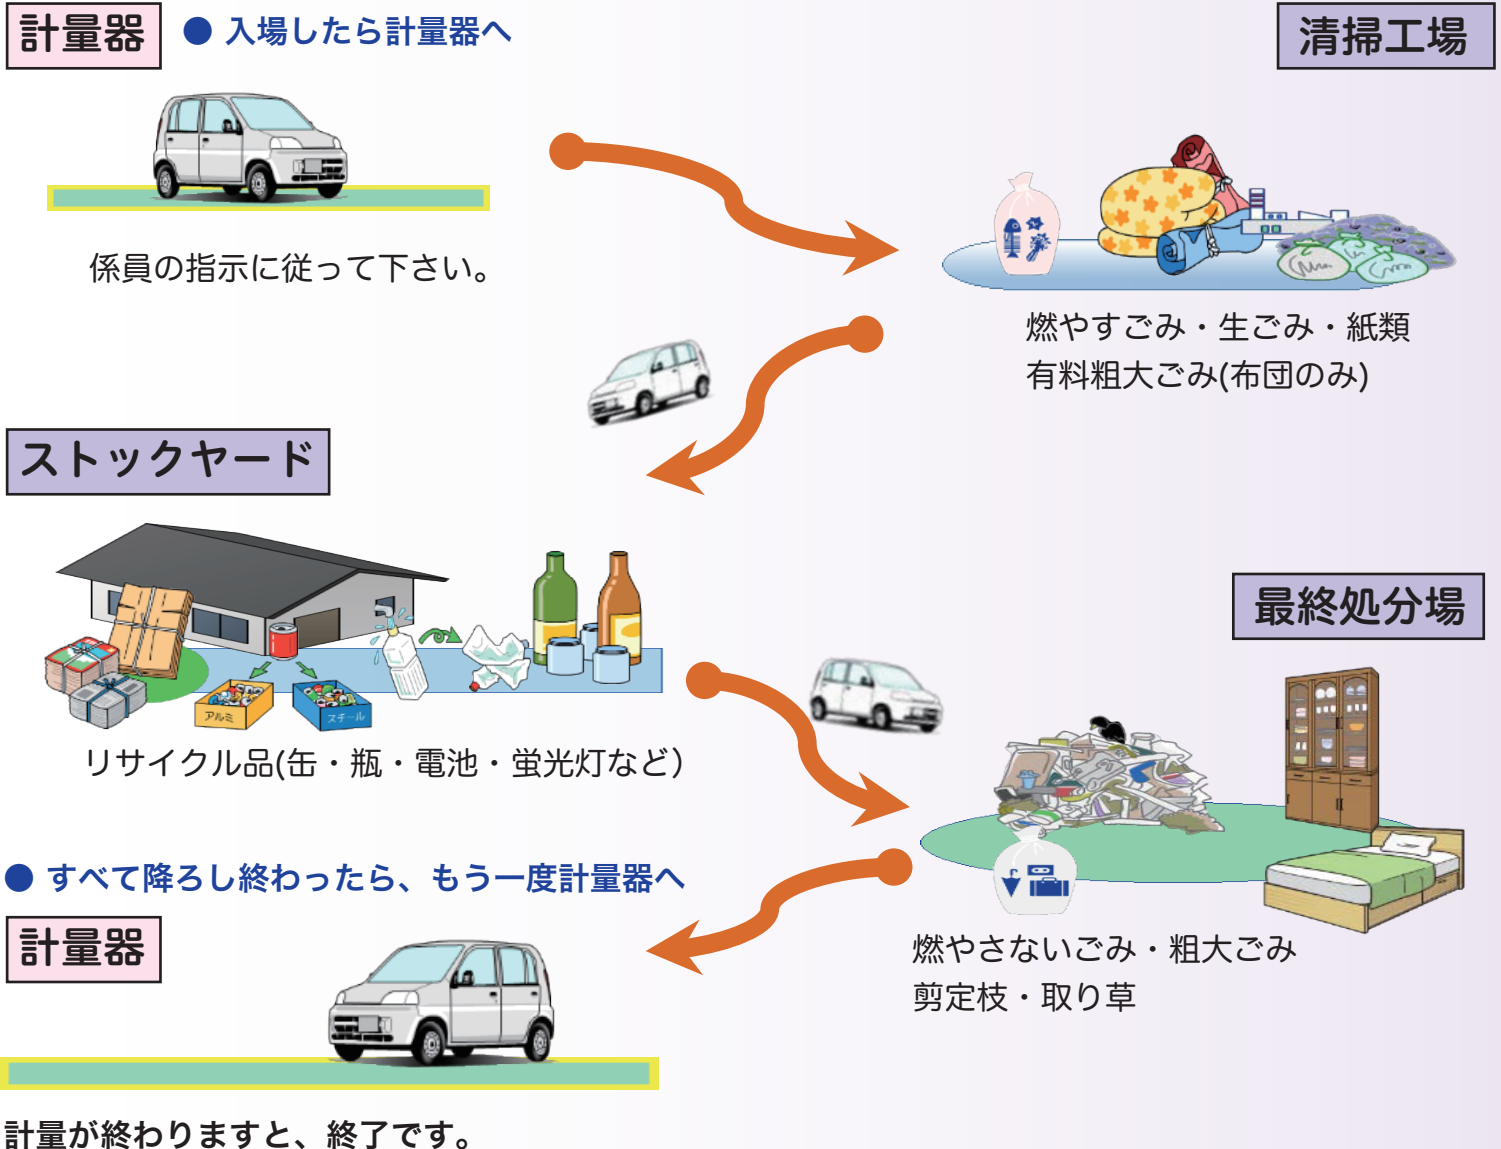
計量器

● 入場したら計量器へ

清掃工場

係員の指示に従って下さい。

燃やすごみ・生ごみ・紙類
有料粗大ごみ(布団のみ)

ストックヤード

アルミ

スチール

リサイクル品(缶・瓶・電池・蛍光灯など)

最終処分場

● すべて降ろし終わったら、もう一度計量器へ

計量器

燃やさないごみ・粗大ごみ
剪定枝・取り草

計量が終わりますと、終了です。